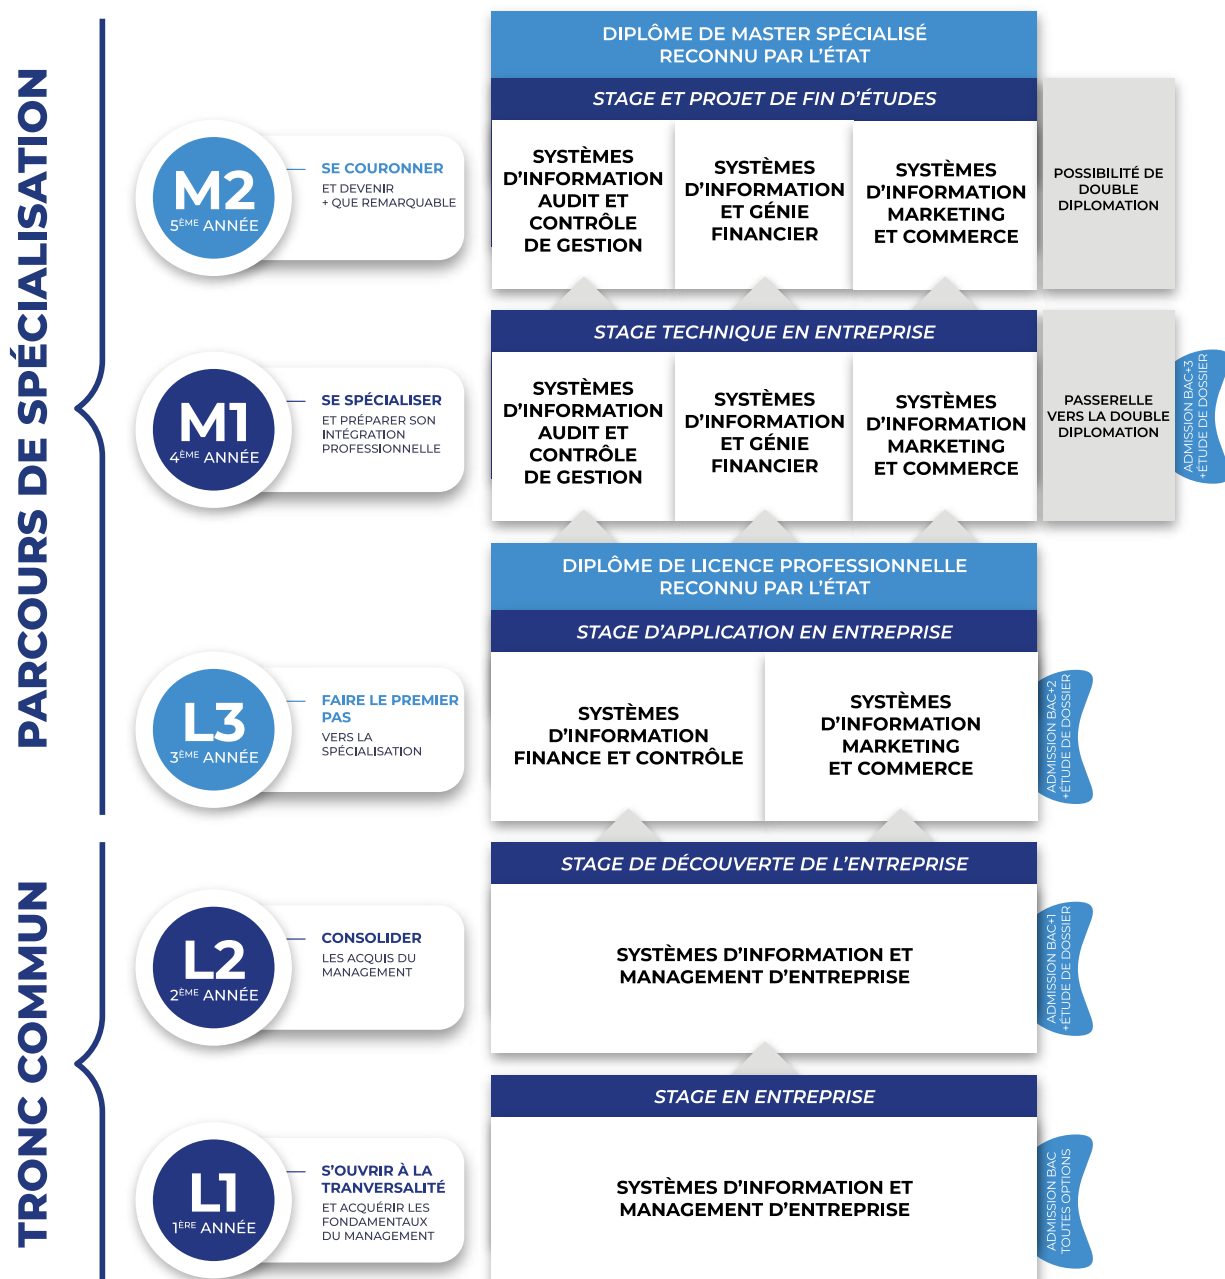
PARCOURS DE SPÉCIALISATION

TRONC COMMUN

DIPLÔME DE MASTER SPÉCIALISÉ RECONNU PAR L'ÉTAT

STAGE ET PROJET DE FIN D'ÉTUDES

M2
5ÈME ANNÉE

SE COURONNER
ET DEVENIR + QUE REMARQUABLE

SYSTÈMES D'INFORMATION AUDIT ET CONTRÔLE DE GESTION

SYSTÈMES D'INFORMATION ET GÉNIE FINANCIER

SYSTÈMES D'INFORMATION MARKETING ET COMMERCE

POSSIBILITÉ DE DOUBLE DIPLOMATION

STAGE TECHNIQUE EN ENTREPRISE

M1
4ÈME ANNÉE

SE SPÉCIALISER
ET PRÉPARER SON INTÉGRATION PROFESSIONNELLE

SYSTÈMES D'INFORMATION AUDIT ET CONTRÔLE DE GESTION

SYSTÈMES D'INFORMATION ET GÉNIE FINANCIER

SYSTÈMES D'INFORMATION MARKETING ET COMMERCE

PASSERELLE VERS LA DOUBLE DIPLOMATION

ADMISSION BAC+3 +ÉTUDE DE DOSSIER

DIPLÔME DE LICENCE PROFESSIONNELLE RECONNU PAR L'ÉTAT

STAGE D'APPLICATION EN ENTREPRISE

L3
3ÈME ANNÉE

FAIRE LE PREMIER PAS
VERS LA SPÉCIALISATION

SYSTÈMES D'INFORMATION FINANCE ET CONTRÔLE

SYSTÈMES D'INFORMATION MARKETING ET COMMERCE

ADMISSION BAC+2 +ÉTUDE DE DOSSIER

STAGE DE DÉCOUVERTE DE L'ENTREPRISE

L2
2ÈME ANNÉE

CONSOLIDER
LES ACQUIS DU MANAGEMENT

SYSTÈMES D'INFORMATION ET MANAGEMENT D'ENTREPRISE

ADMISSION BAC+1 +ÉTUDE DE DOSSIER

STAGE EN ENTREPRISE

L1
1ÈRE ANNÉE

S'OUVRIR À LA TRANVERSALITÉ
ET ACQUÉRIR LES FONDAMENTAUX DU MANAGEMENT

SYSTÈMES D'INFORMATION ET MANAGEMENT D'ENTREPRISE

ADMISSION BAC TOUTES OPTIONS